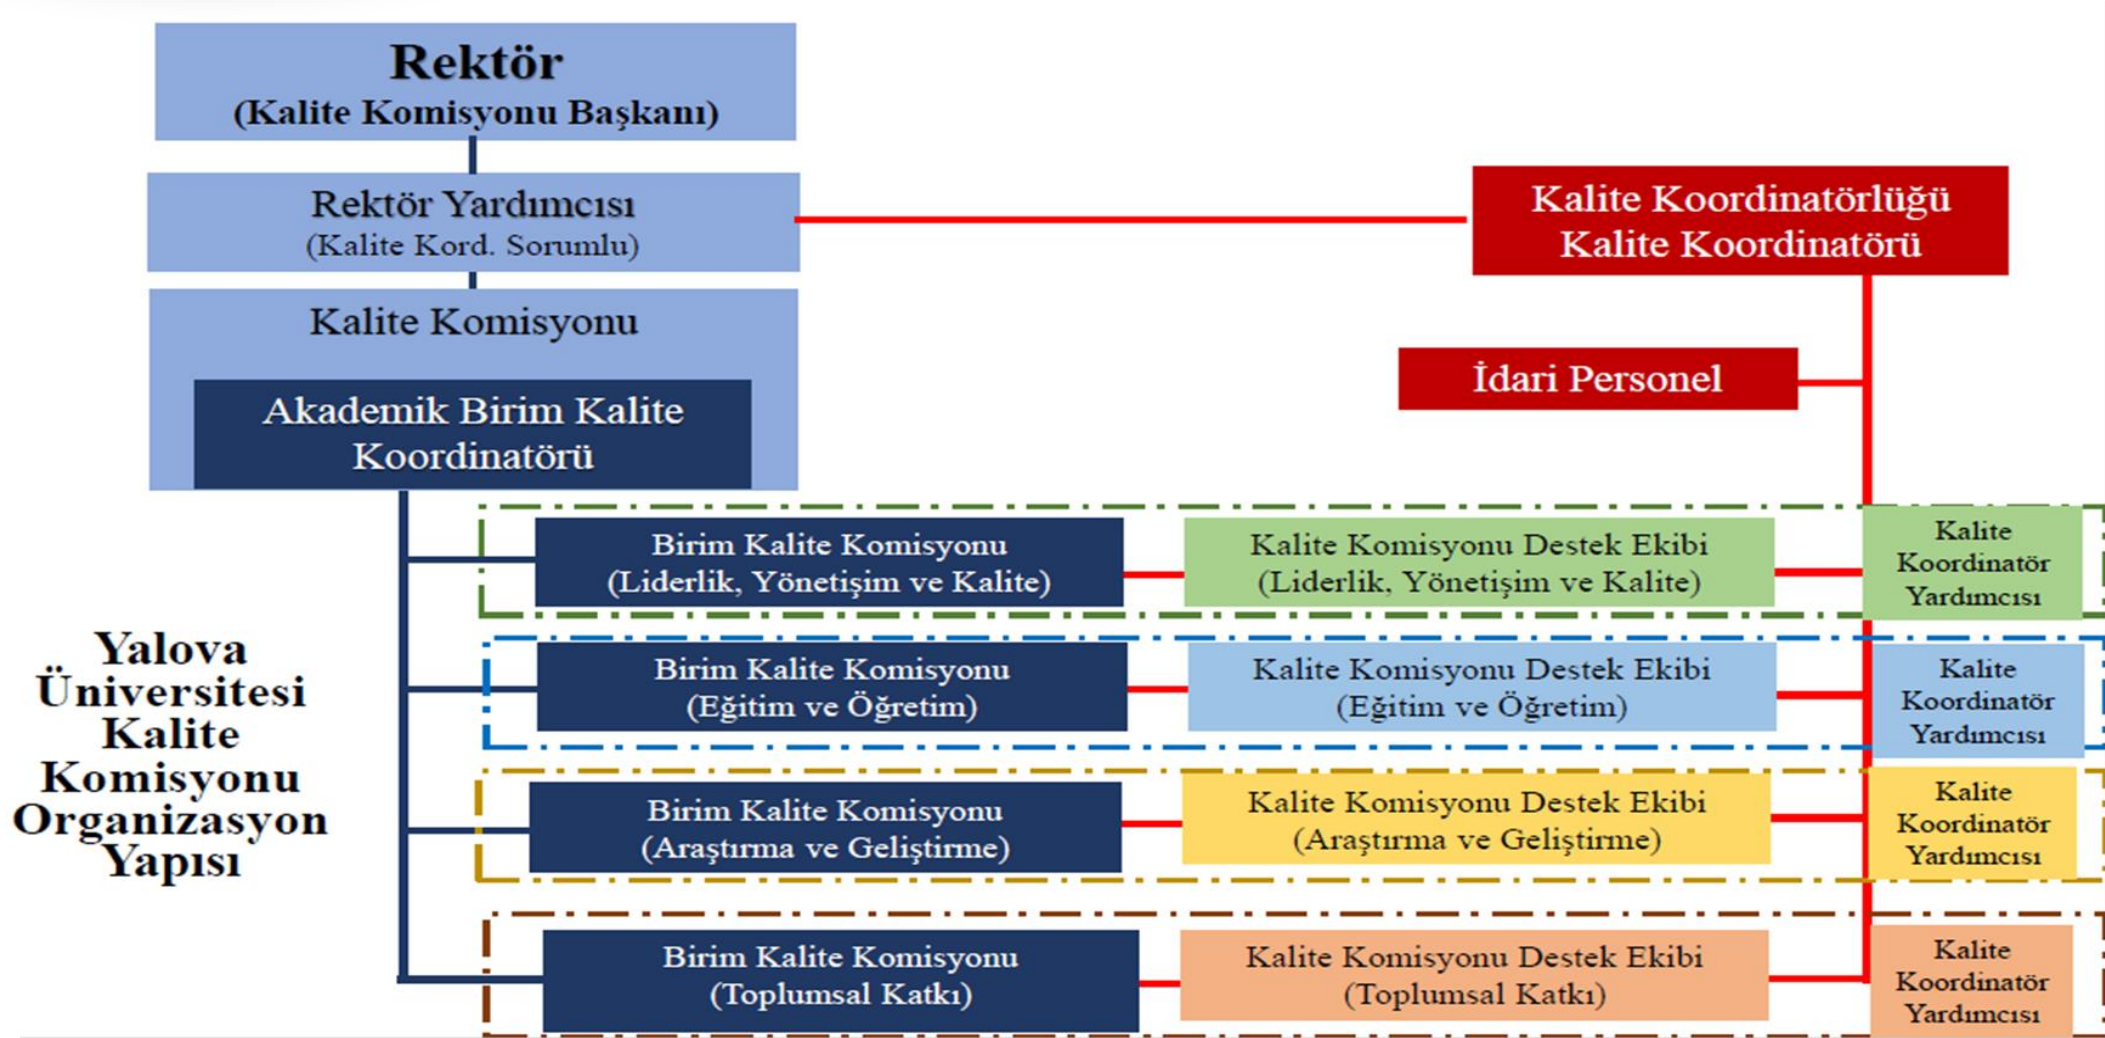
Rektör
(Kalite Komisyonu Başkanı)

Rektör Yardımcısı
(Kalite Kord. Sorumlu)

Kalite Koordinatörlüğü
Kalite Koordinatörü

Kalite Komisyonu

Akademik Birim Kalite Koordinatörü

İdari Personel

Yalova Üniversitesi Kalite Komisyonu Organizasyon Yapısı

Birim Kalite Komisyonu
(Liderlik, Yönetişim ve Kalite)

Kalite Komisyonu Destek Ekibi
(Liderlik, Yönetişim ve Kalite)

Kalite Koordinatör Yardımcısı

Birim Kalite Komisyonu
(Eğitim ve Öğretim)

Kalite Komisyonu Destek Ekibi
(Eğitim ve Öğretim)

Kalite Koordinatör Yardımcısı

Birim Kalite Komisyonu
(Araştırma ve Geliştirme)

Kalite Komisyonu Destek Ekibi
(Araştırma ve Geliştirme)

Kalite Koordinatör Yardımcısı

Birim Kalite Komisyonu
(Toplumsal Katkı)

Kalite Komisyonu Destek Ekibi
(Toplumsal Katkı)

Kalite Koordinatör Yardımcısı